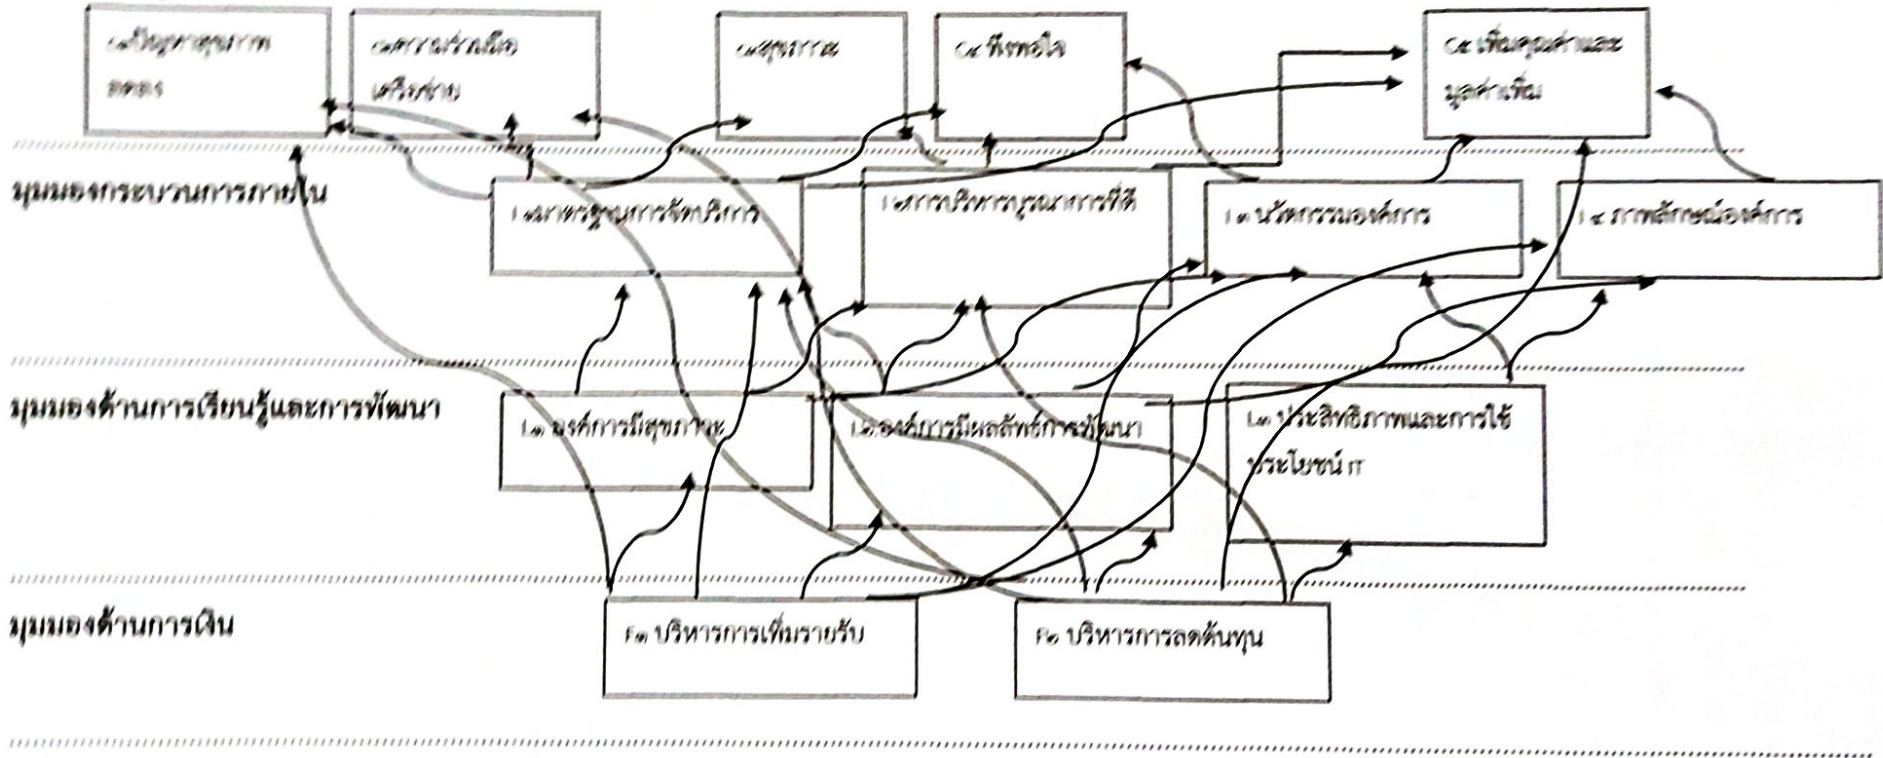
C๑ปัญหาสุขภาพลดลง

C๒ความร่วมมือเครือข่าย

C๓สุขภาวะ

C๔ พึงพอใจ

C๕ เพิ่มคุณค่าและมูลค่าเพิ่ม

มุมมองกระบวนการภายใน

I๑มาตรฐานการจัดบริการ

I๒การบริหารทรัพยากรที่ดี

I๓ นวัตกรรมองค์กร

I๔ ภาพลักษณ์องค์กร

มุมมองด้านการเรียนรู้และการพัฒนา

L๑ องค์การมีสุขภาวะ

L๒องค์การมีผลสัมฤทธิ์การพัฒนา

L๓ ประสิทธิภาพและการใช้ประโยชน์ IT

มุมมองด้านการเงิน

F๑ บริหารการเพิ่มรายรับ

F๒ บริหารการลดต้นทุน